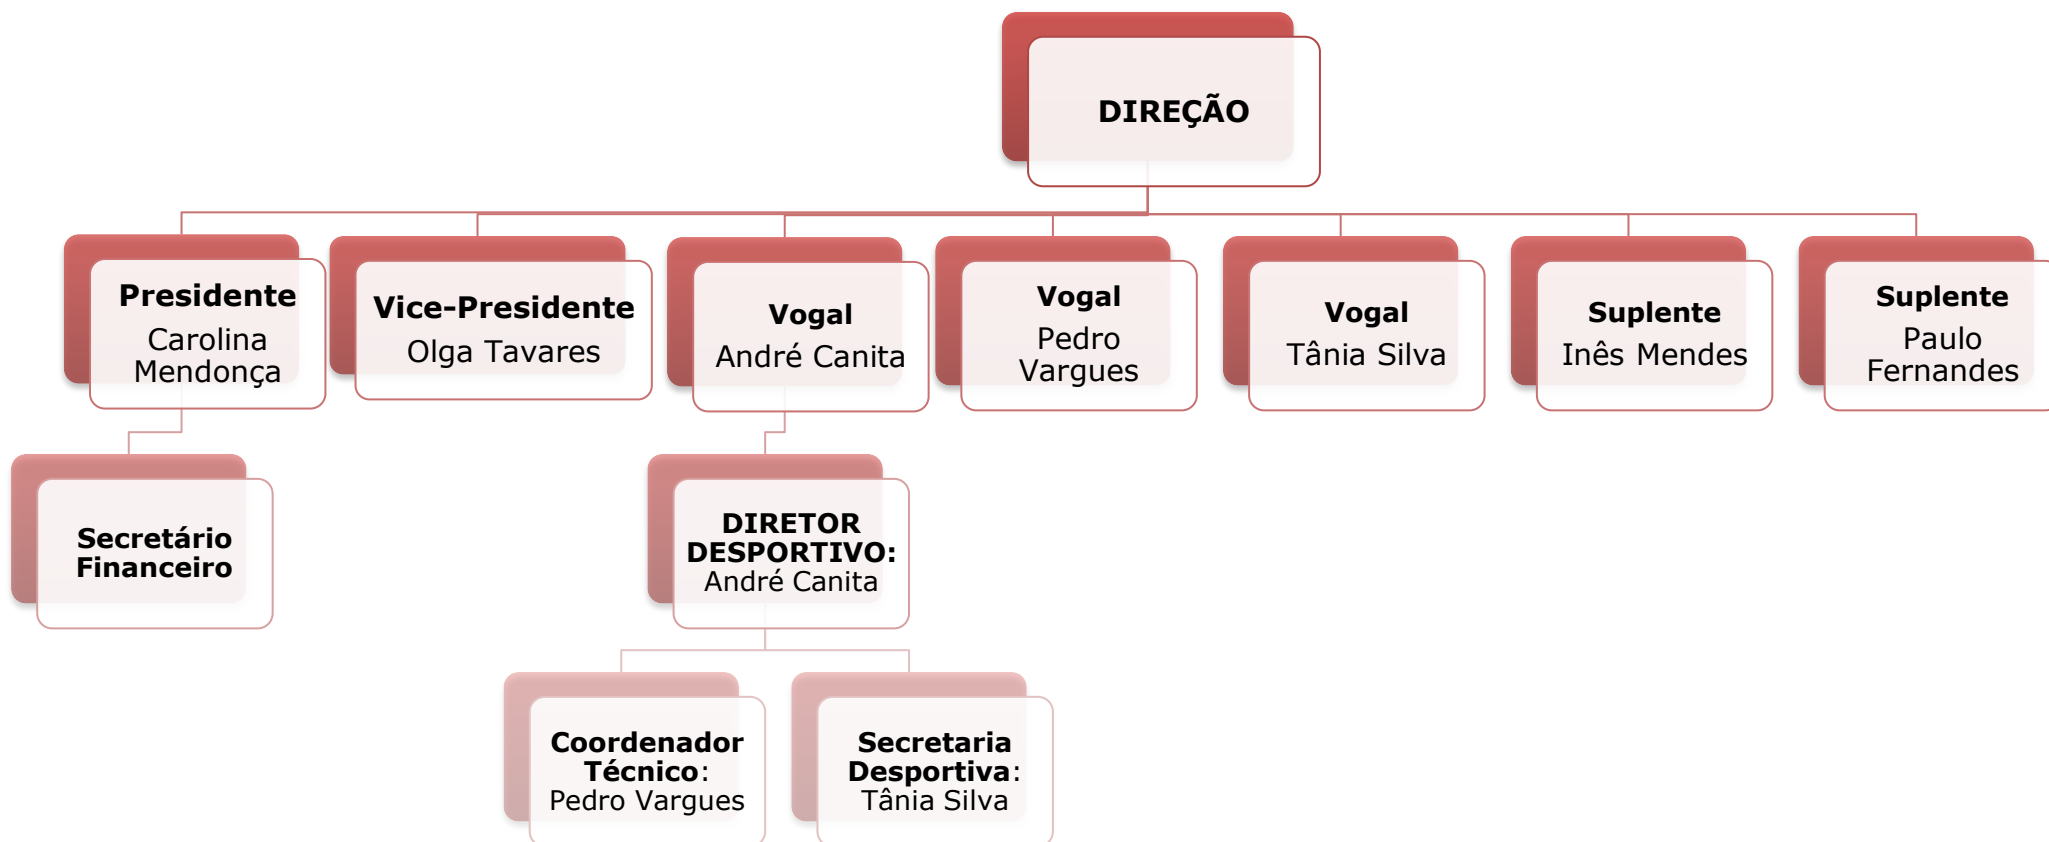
DIREÇÃO

Presidente
Carolina Mendonça

Vice-Presidente
Olga Tavares

Vogal
André Canita

Vogal
Pedro Vargues

Vogal
Tânia Silva

Suplente
Inês Mendes

Suplente
Paulo Fernandes

Secretário Financeiro

DIRETOR DESPORTIVO:
André Canita

Coordenador Técnico:
Pedro Vargues

Secretaria Desportiva:
Tânia Silva